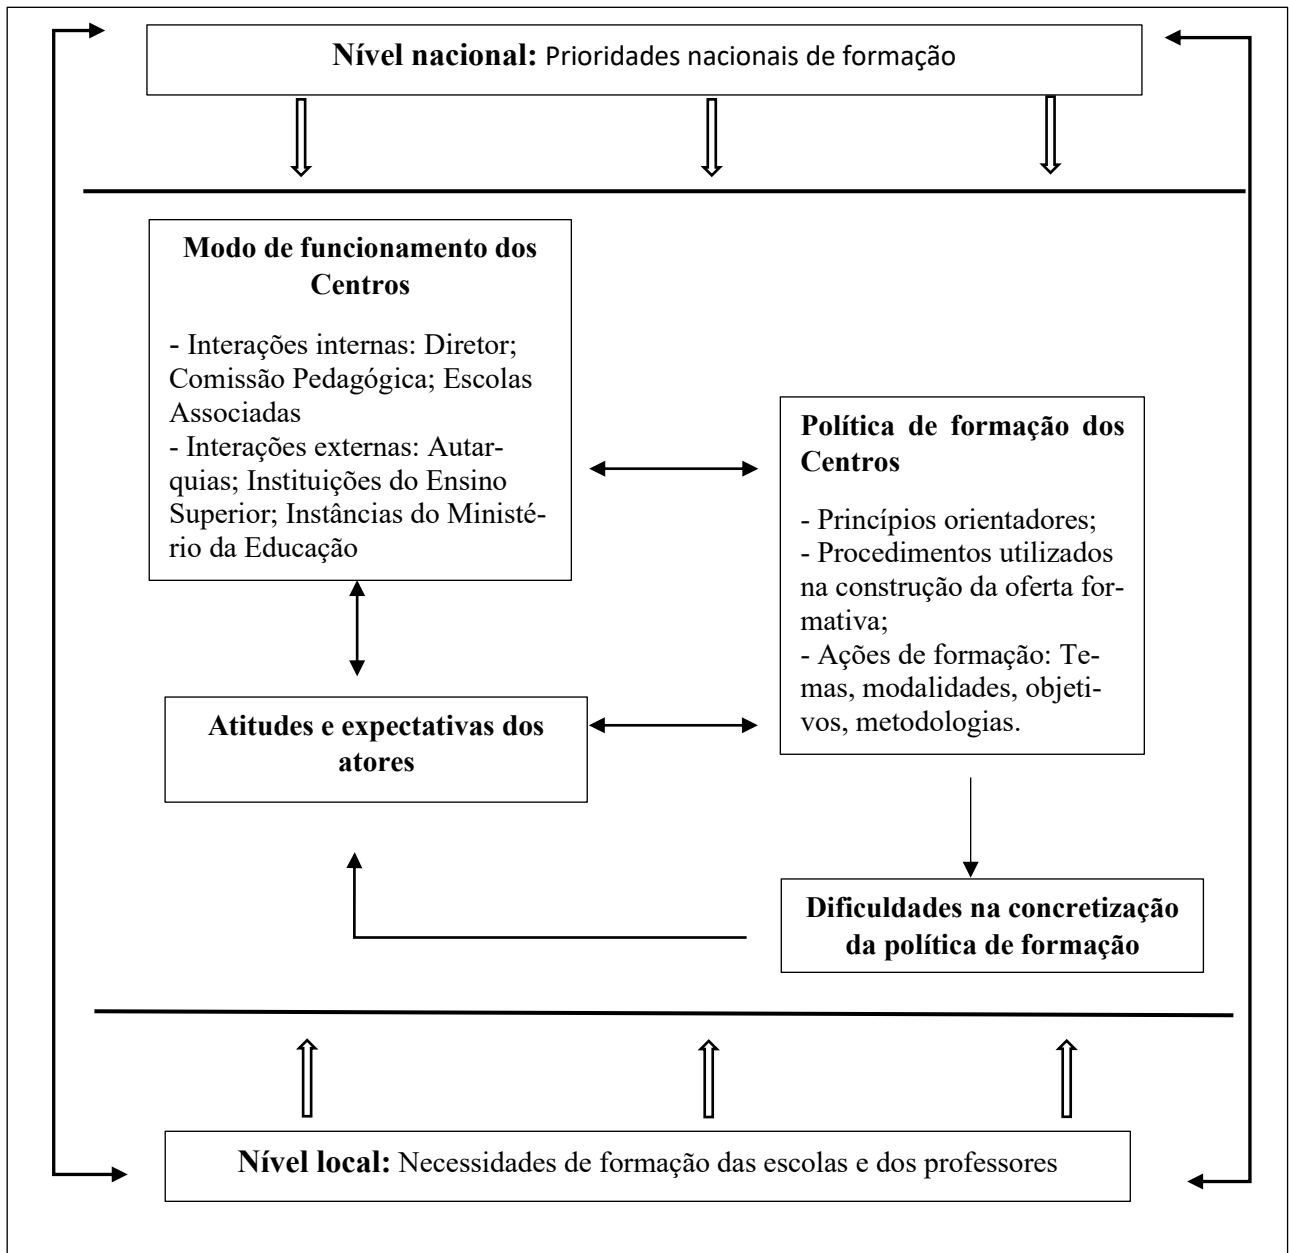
**Nível nacional:** Prioridades nacionais de formação

**Modo de funcionamento dos Centros**

- Interações internas: Diretor; Comissão Pedagógica; Escolas Associadas
- Interações externas: Autarquias; Instituições do Ensino Superior; Instâncias do Ministério da Educação

**Política de formação dos Centros**

- Princípios orientadores;
- Procedimentos utilizados na construção da oferta formativa;
- Ações de formação: Temas, modalidades, objetivos, metodologias.

**Atitudes e expectativas dos atores**

**Dificuldades na concretização da política de formação**

**Nível local:** Necessidades de formação das escolas e dos professores